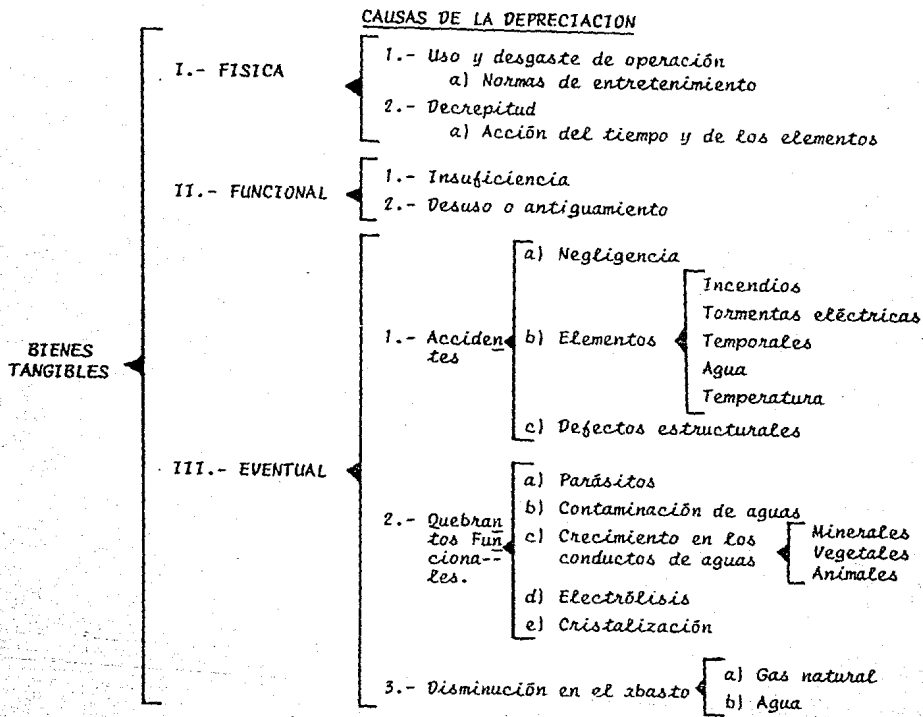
CAUSAS DE LA DEPRECIACION

BIENES TANGIBLES

I.- FISICA

1.- Uso y desgaste de operación
a) Normas de entretenimiento
2.- Decrepitud
a) Acción del tiempo y de los elementos

II.- FUNCIONAL

1.- Insuficiencia
2.- Desuso o antiguamiento

III.- EVENTUAL

1.- Accidentes
a) Negligencia
b) Elementos
Incendios
Tormentas eléctricas
Temporales
Agua
Temperatura
c) Defectos estructurales

2.- Quebrantos Funcionales.
a) Parásitos
b) Contaminación de aguas
c) Crecimiento en los conductos de aguas
Minerales
Vegetales
Animales
d) Electrólisis
e) Cristalización

3.- Disminución en el abasto
a) Gas natural
b) Agua